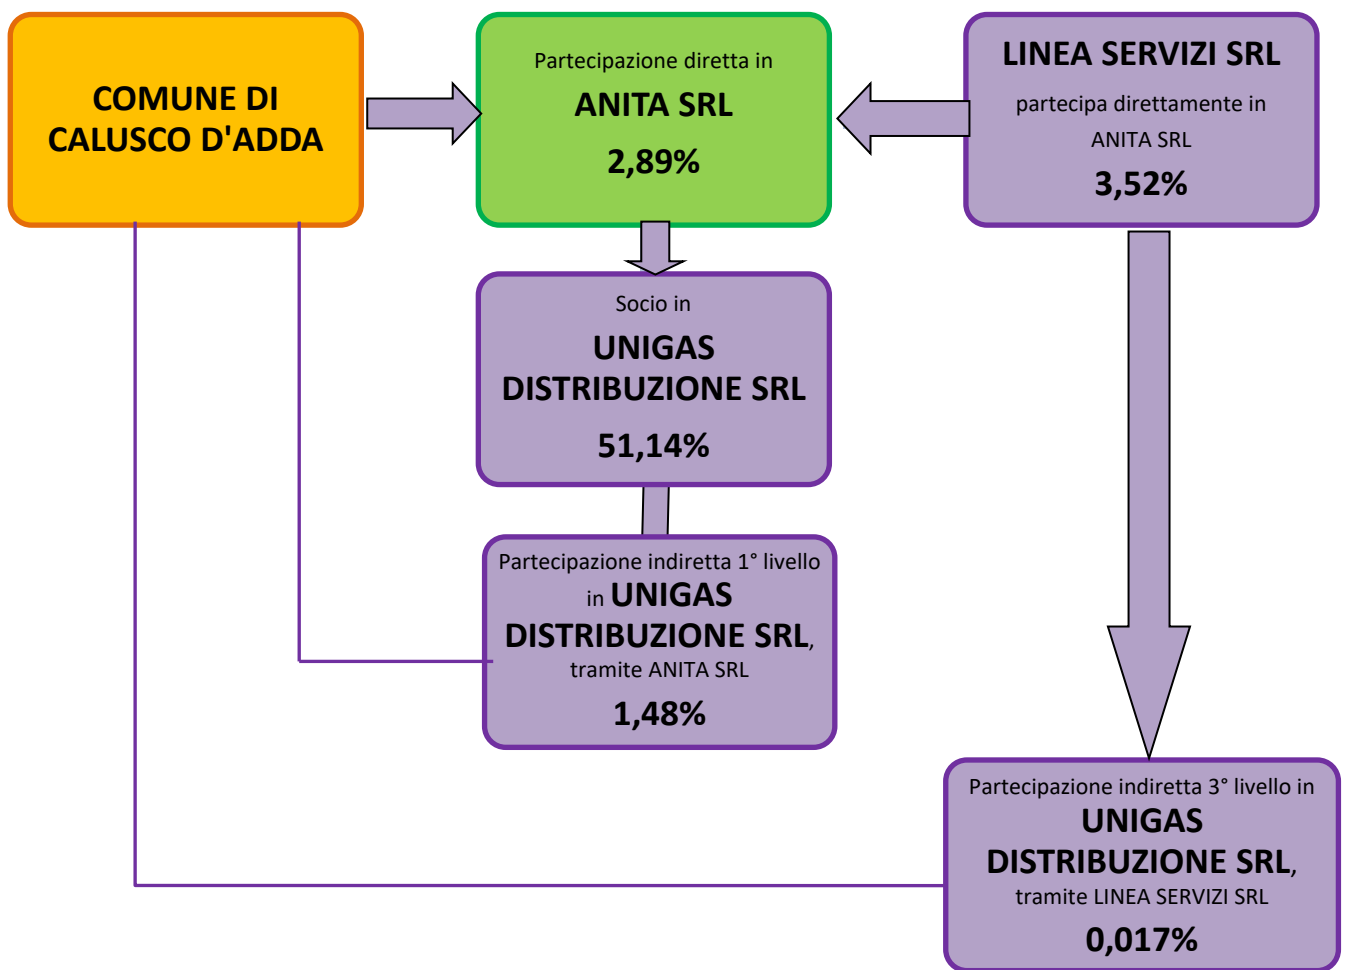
COMUNE DI CALUSCO D'ADDA

Partecipazione diretta in
ANITA SRL
2,89%

LINEA SERVIZI SRL
partecipa direttamente in ANITA SRL
3,52%

Socio in
UNIGAS DISTRIBUZIONE SRL
51,14%

Partecipazione indiretta 1° livello in UNIGAS DISTRIBUZIONE SRL, tramite ANITA SRL
1,48%

Partecipazione indiretta 3° livello in UNIGAS DISTRIBUZIONE SRL, tramite LINEA SERVIZI SRL
0,017%